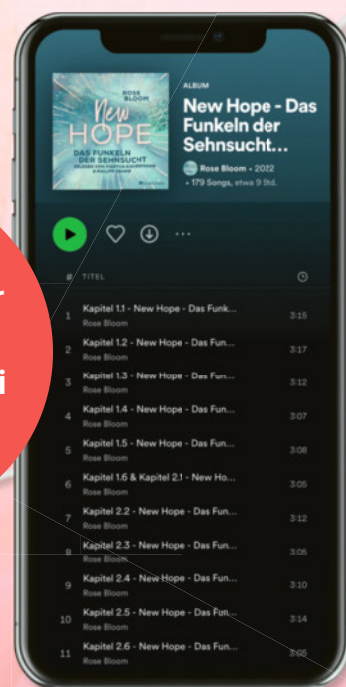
ROSE BLOOM
New HOPE
DAS FUNKELN DER SEHNSUCHT
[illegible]

ALBUM
New Hope - Das Funkeln der Sehnsucht...
Rose Bloom • 2022
• 179 Songs, etwa 9 Std.

# TITEL

1 Kapitel 1.1 - New Hope - Das Funk... Rose Bloom 3:15
2 Kapitel 1.2 - New Hope - Das Fun... Rose Bloom 3:17
3 Kapitel 1.3 - New Hope - Das Fun... Rose Bloom 3:12
4 Kapitel 1.4 - New Hope - Das Fun... Rose Bloom 3:07
5 Kapitel 1.5 - New Hope - Das Fun... Rose Bloom 3:08
6 Kapitel 1.6 & Kapitel 2.1 - New Ho... Rose Bloom 3:05
7 Kapitel 2.2 - New Hope - Das Fun... Rose Bloom 3:12
8 Kapitel 2.3 - New Hope - Das Fun... Rose Bloom 3:05
9 Kapitel 2.4 - New Hope - Das Fun... Rose Bloom 3:10
10 Kapitel 2.5 - New Hope - Das Fun... Rose Bloom 3:14
11 Kapitel 2.6 - New Hope - Das Fun... Rose Bloom 3:08